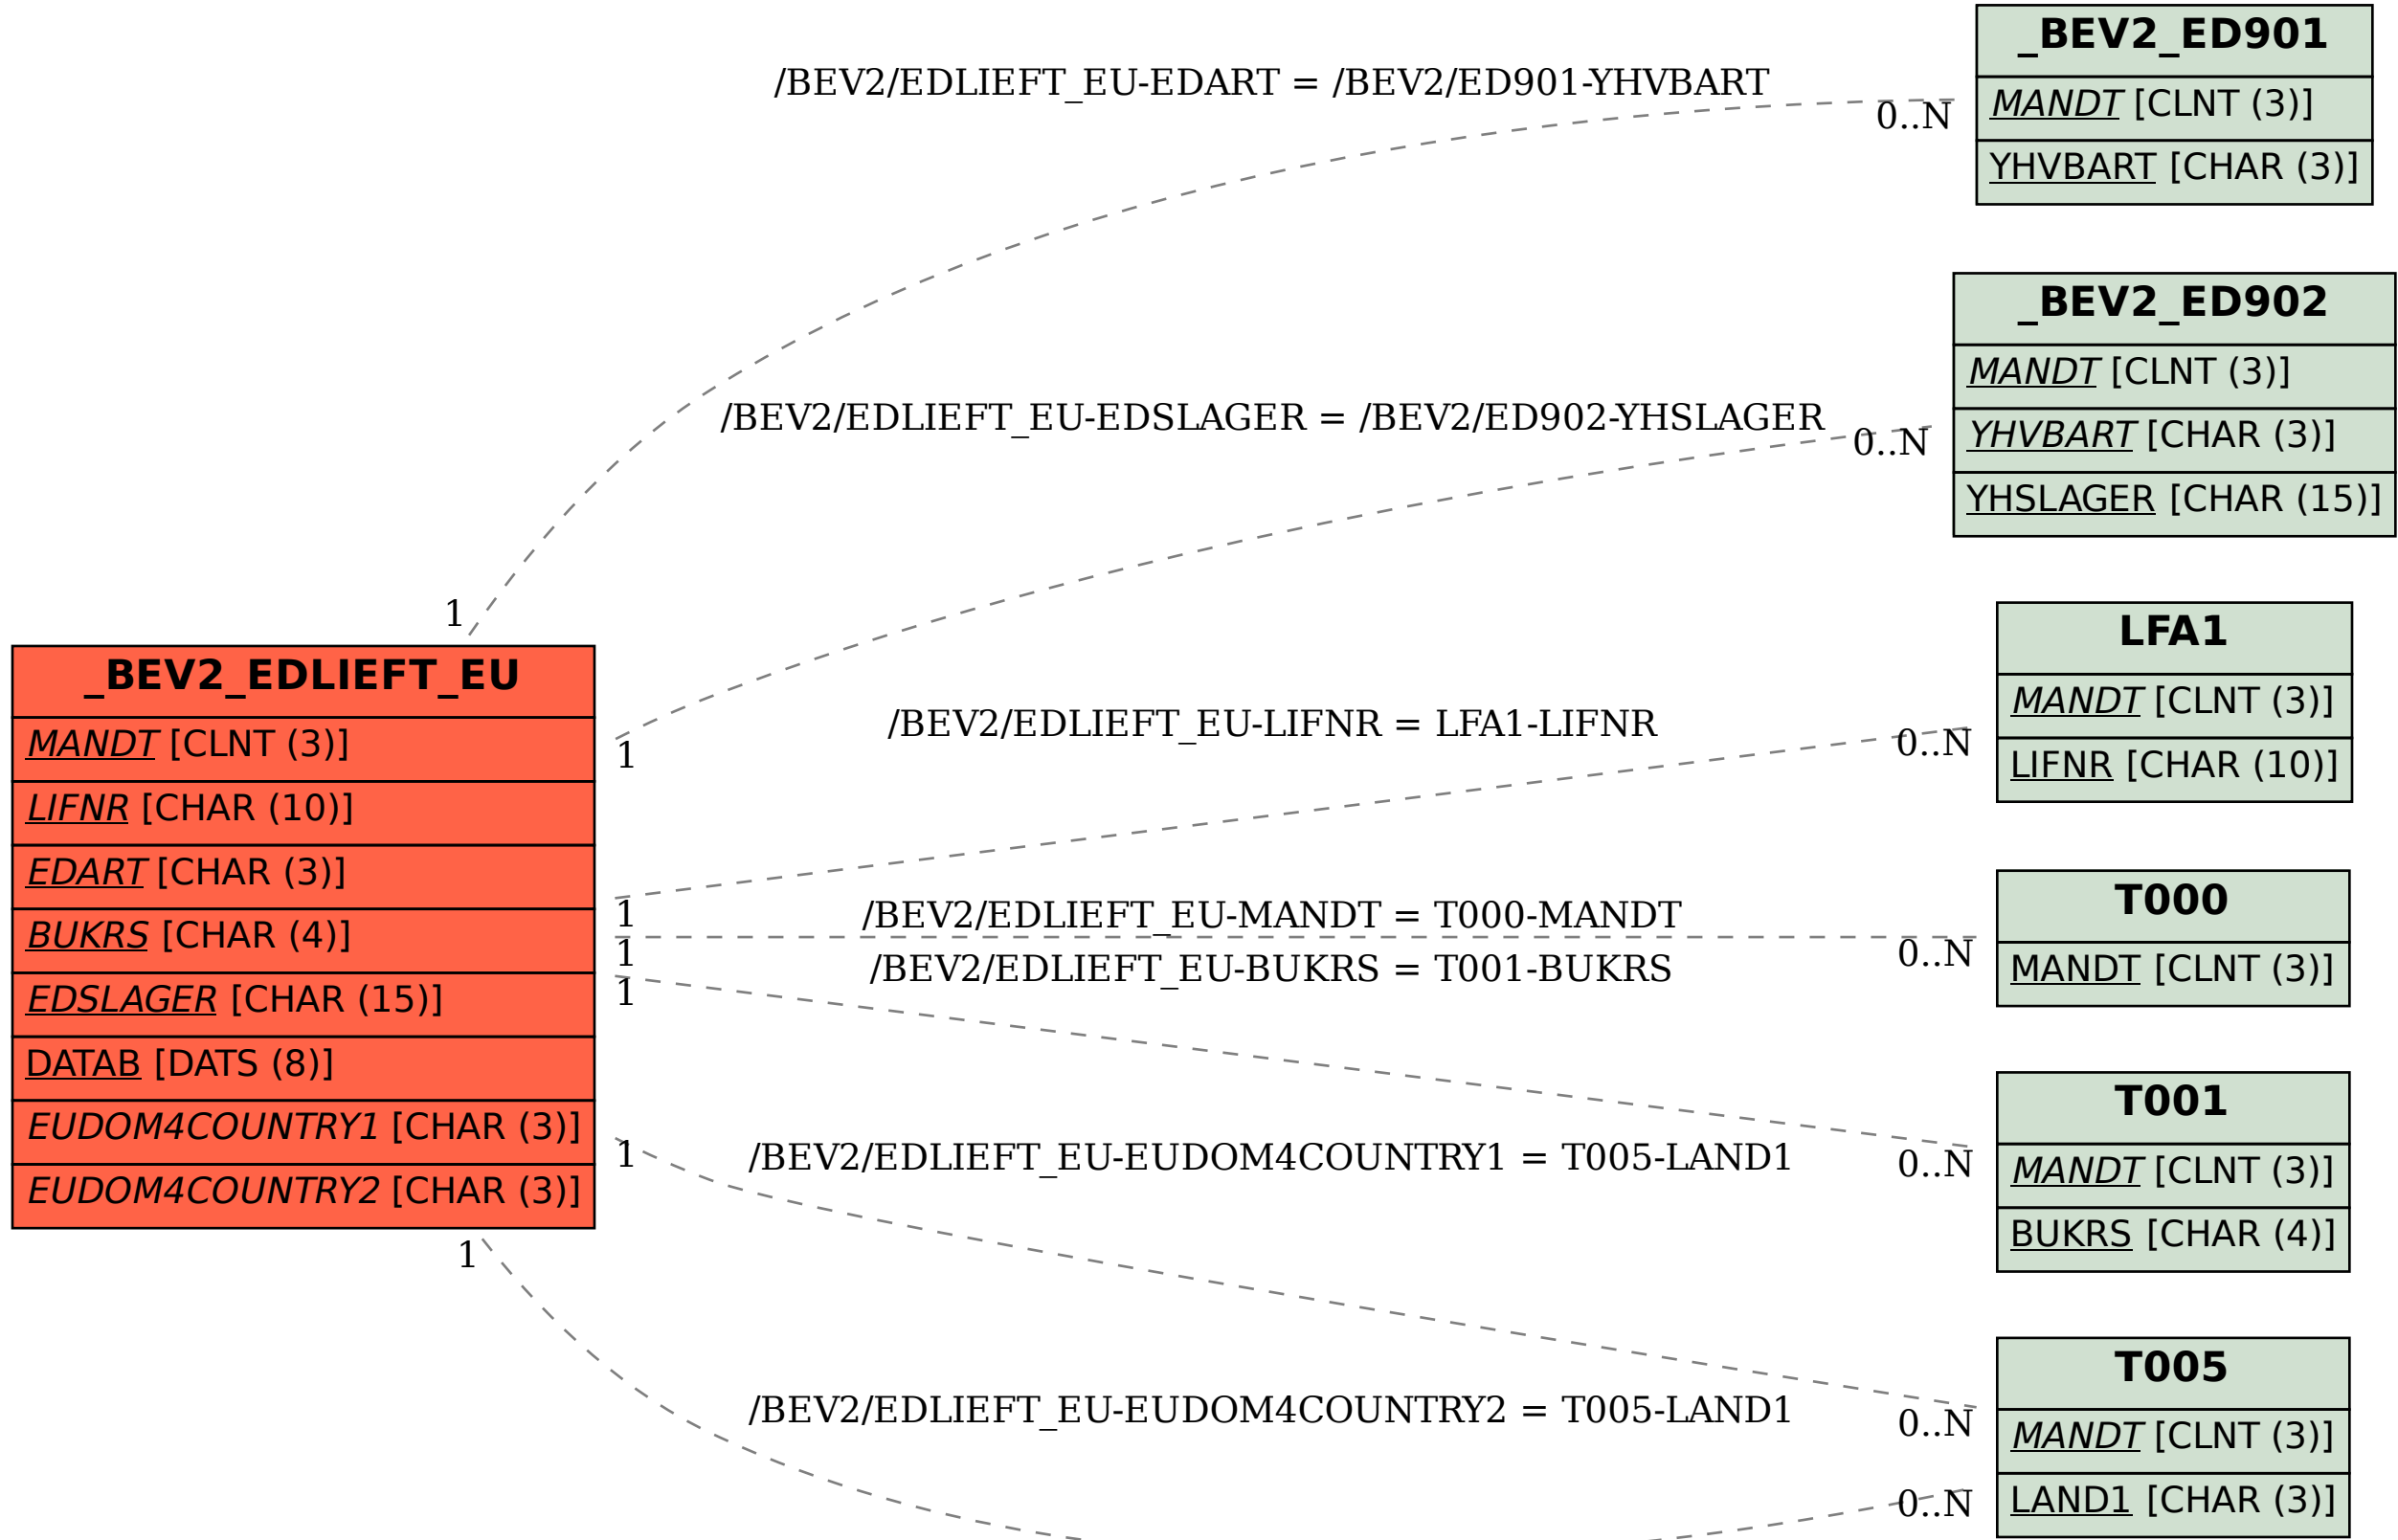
_BEV2_ED901
MANDT [CLNT (3)]
YHVBART [CHAR (3)]

/BEV2/EDLIEFT_EU-EDART = /BEV2/ED901-YHVBART
0..N

_BEV2_ED902
MANDT [CLNT (3)]
YHVBART [CHAR (3)]
YHSLAGER [CHAR (15)]

/BEV2/EDLIEFT_EU-EDSLAGER = /BEV2/ED902-YHSLAGER
0..N

1

_BEV2_EDLIEFT_EU
MANDT [CLNT (3)]
LIFNR [CHAR (10)]
EDART [CHAR (3)]
BUKRS [CHAR (4)]
EDSLAGER [CHAR (15)]
DATAB [DATS (8)]
EUDOM4COUNTRY1 [CHAR (3)]
EUDOM4COUNTRY2 [CHAR (3)]

LFA1
MANDT [CLNT (3)]
LIFNR [CHAR (10)]

1
/BEV2/EDLIEFT_EU-LIFNR = LFA1-LIFNR
0..N

T000
MANDT [CLNT (3)]

1
/BEV2/EDLIEFT_EU-MANDT = T000-MANDT
1
0..N
/BEV2/EDLIEFT_EU-BUKRS = T001-BUKRS
1

T001
MANDT [CLNT (3)]
BUKRS [CHAR (4)]

1
/BEV2/EDLIEFT_EU-EUDOM4COUNTRY1 = T005-LAND1
0..N

1

T005
MANDT [CLNT (3)]
LAND1 [CHAR (3)]

/BEV2/EDLIEFT_EU-EUDOM4COUNTRY2 = T005-LAND1
0..N
0..N